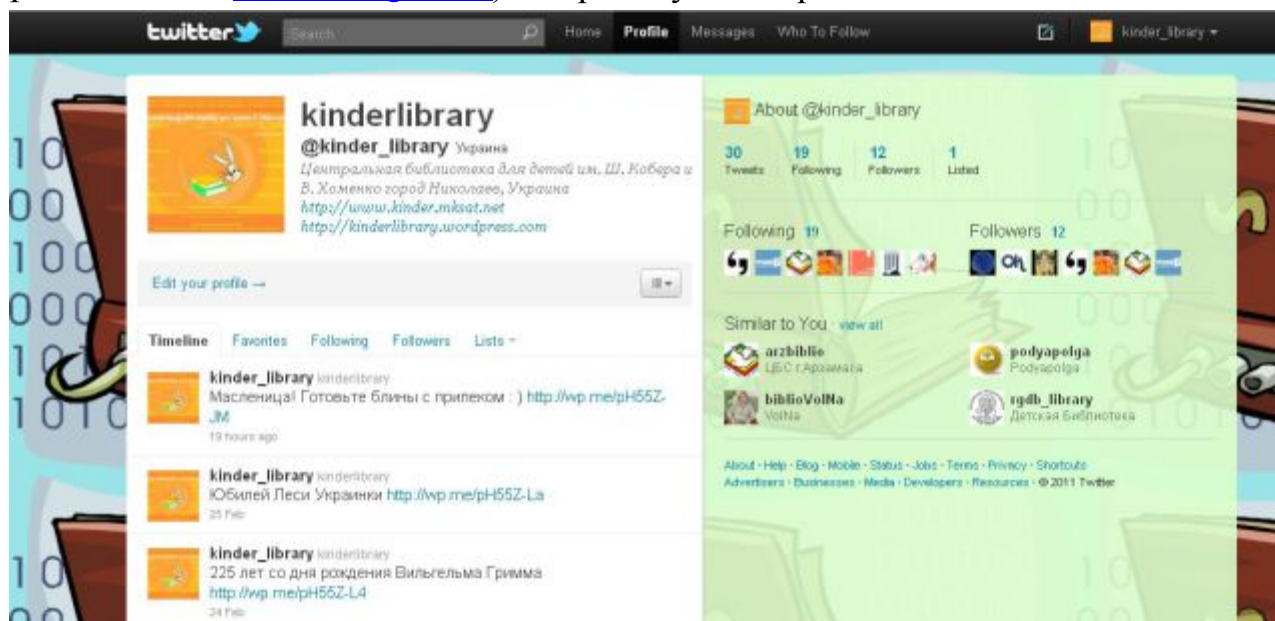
twitter Search Home Profile Messages Who To Follow kinder_library

kinderlibrary
@kinder_library Украина
Центральная библиотека для детей им. Ш. Кобера и В. Хоменко город Николаев, Украина
http://www.kinder.mksat.net
http://kinderlibrary.wordpress.com

Edit your profile →

Timeline Favorites Following Followers Lists

kinder_library kinderlibrary
Масленица! Готовьте блины с припеком : ) http://wp.me/pH55Z-JM
19 hours ago

kinder_library kinderlibrary
Юбилей Леси Украинки http://wp.me/pH55Z-La
25 Feb

kinder_library kinderlibrary
225 лет со дня рождения Вильгельма Гримма http://wp.me/pH55Z-L4
24 Feb

About @kinder_library

30 Tweets 19 Following 12 Followers 1 Listed

Following 19

Followers 12

Similar to You view all

arzbiblio
ЦБС г.Арзамаса

podyapolga
Podyapolga

biblioVolNa
VolNa

rgdb_library
Детская Библиотека

About · Help · Blog · Mobile · Status · Jobs · Terms · Privacy · Shortcuts
Advertisers · Businesses · Media · Developers · Resources · © 2011 Twitter